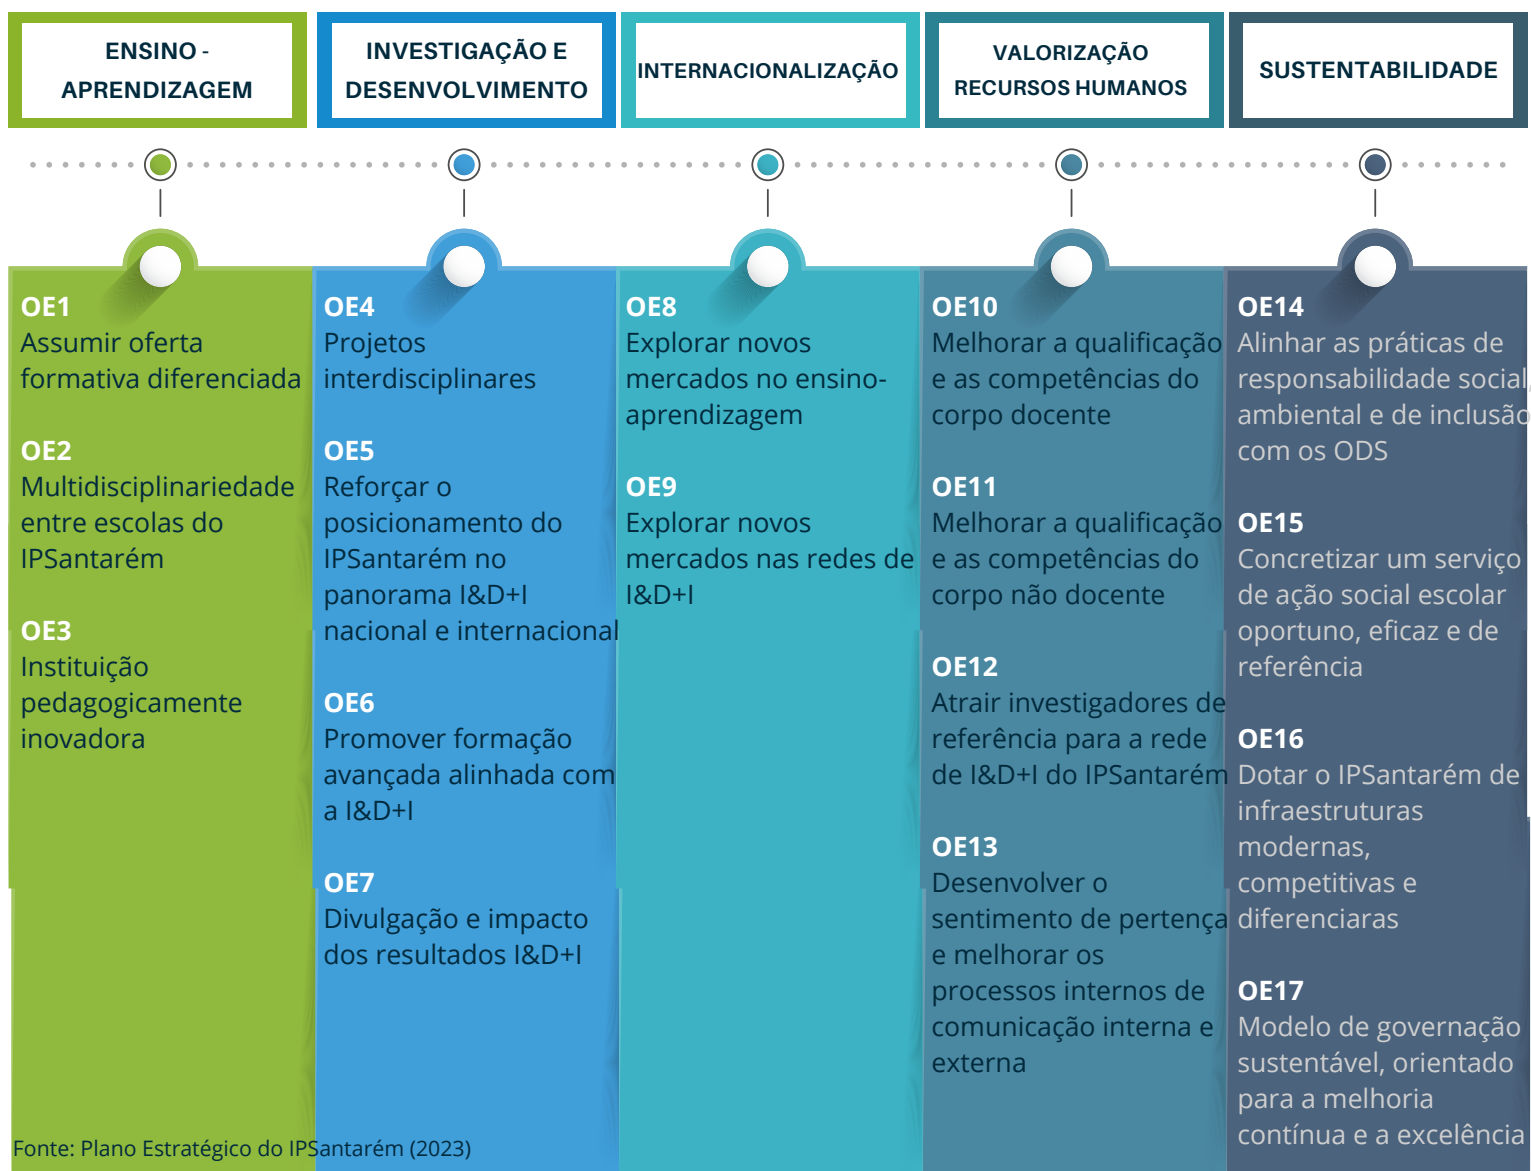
ENSINO - APRENDIZAGEM

INVESTIGAÇÃO E DESENVOLVIMENTO

INTERNACIONALIZAÇÃO

VALORIZAÇÃO RECURSOS HUMANOS

SUSTENTABILIDADE

OE1
Assumir oferta formativa diferenciada

OE2
Multidisciplinariedade entre escolas do IPSantarém

OE3
Instituição pedagogicamente inovadora

OE4
Projetos interdisciplinares

OE5
Reforçar o posicionamento do IPSantarém no panorama I&D+I nacional e internacional

OE6
Promover formação avançada alinhada com a I&D+I

OE7
Divulgação e impacto dos resultados I&D+I

OE8
Explorar novos mercados no ensino-aprendizagem

OE9
Explorar novos mercados nas redes de I&D+I

OE10
Melhorar a qualificação e as competências do corpo docente

OE11
Melhorar a qualificação e as competências do corpo não docente

OE12
Atrair investigadores de referência para a rede de I&D+I do IPSantarém

OE13
Desenvolver o sentimento de pertença e melhorar os processos internos de comunicação interna e externa

OE14
Alinhar as práticas de responsabilidade social, ambiental e de inclusão com os ODS

OE15
Concretizar um serviço de ação social escolar oportuno, eficaz e de referência

OE16
Dotar o IPSantarém de infraestruturas modernas, competitivas e diferenciaras

OE17
Modelo de governação sustentável, orientado para a melhoria contínua e a excelência

Fonte: Plano Estratégico do IPSantarém (2023)